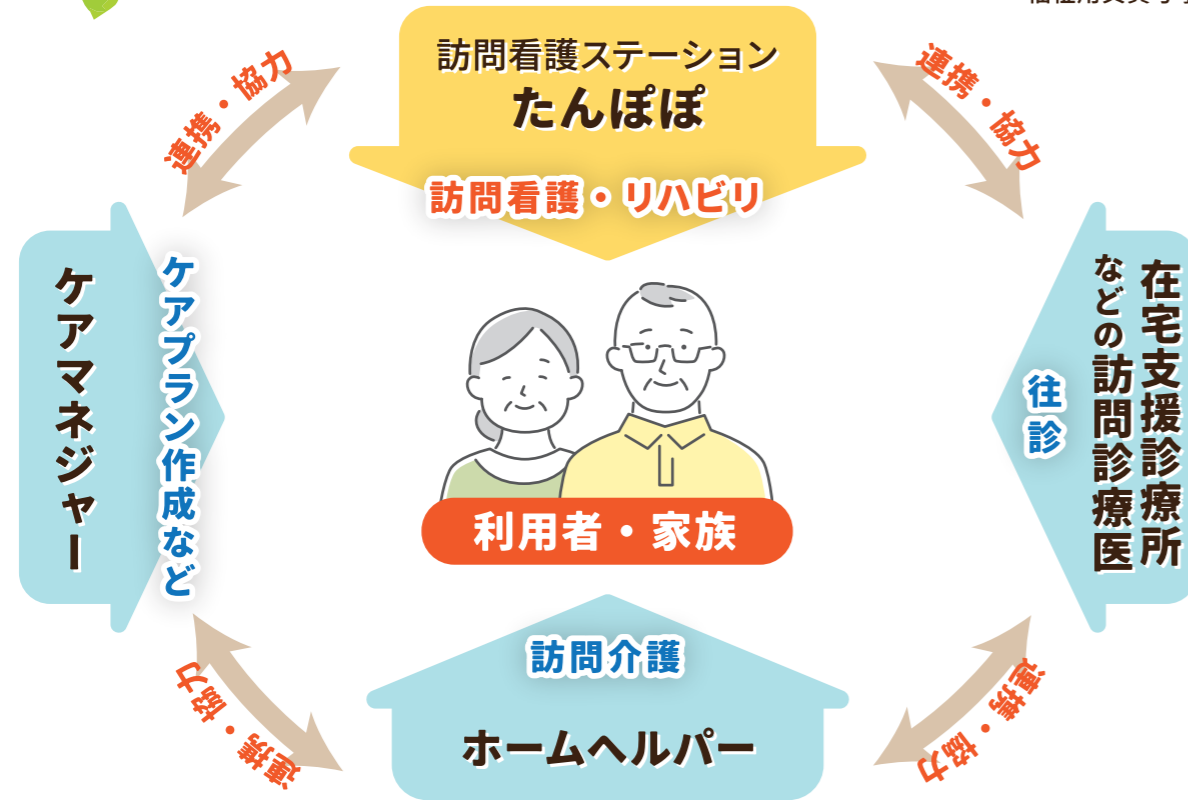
訪問看護ステーション
たんぽぽ

訪問看護・リハビリ

連携・協力

連携・協力

ケアマネジャー

ケアプラン作成など

利用者・家族

在宅支援診療所などの訪問診療医

往診

訪問介護

ホームヘルパー

連携・協力

連携・協力